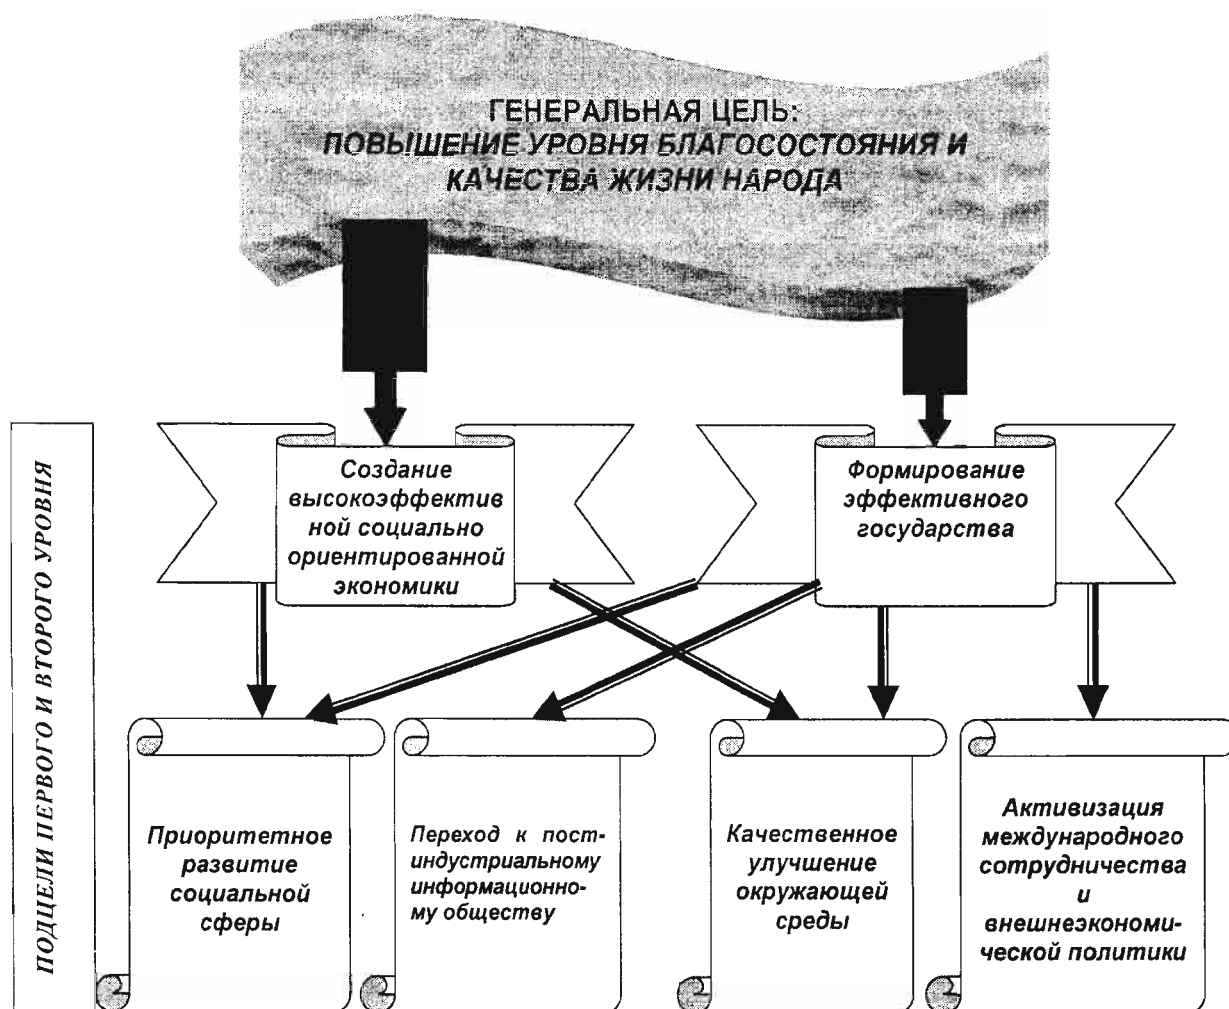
ГЕНЕРАЛЬНАЯ ЦЕЛЬ:
ПОВЫШЕНИЕ УРОВНЯ БЛАГОСОСТОЯНИЯ И КАЧЕСТВА ЖИЗНИ НАРОДА

ПОДЦЕЛИ ПЕРВОГО И ВТОРОГО УРОВНЯ

Создание высокоэффективной социально ориентированной экономики

Формирование эффективного государства

Приоритетное развитие социальной сферы

Переход к постиндустриальному информационному обществу

Качественное улучшение окружающей среды

Активизация международного сотрудничества и внешнеэкономической политики